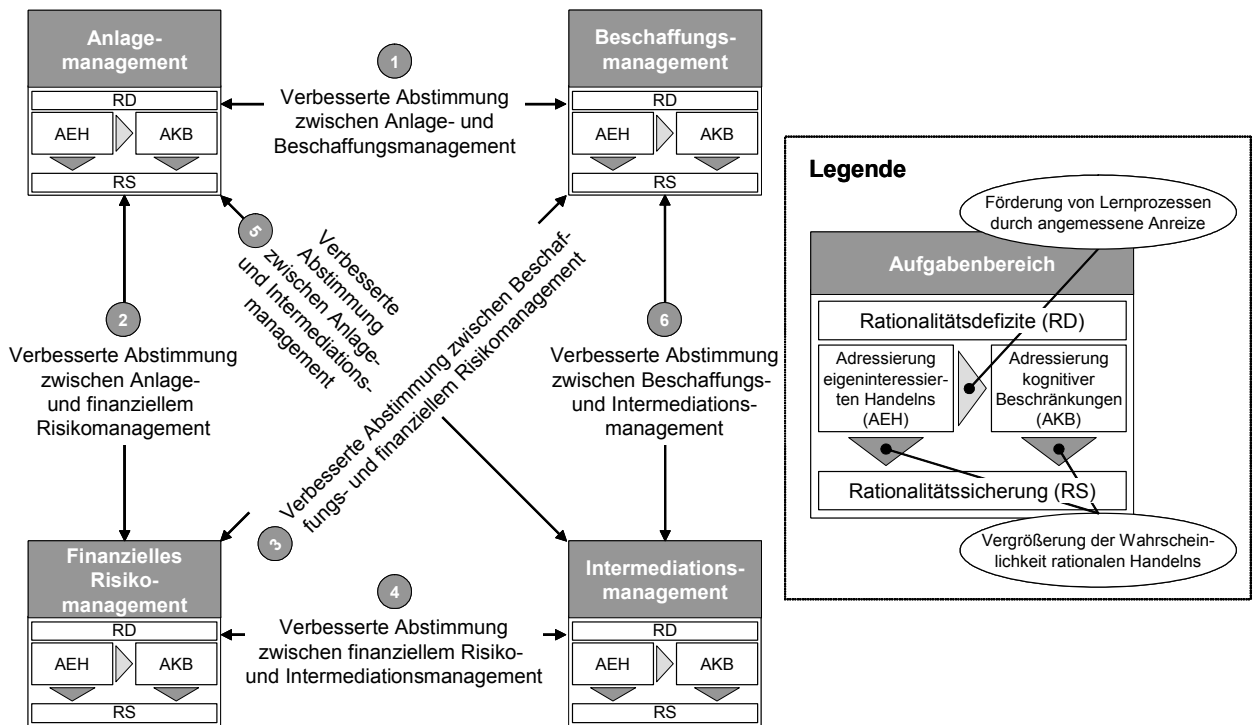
Anlagemanagement

RD

AEH

AKB

RS

1

Verbesserte Abstimmung zwischen Anlage- und Beschaffungsmanagement

Beschaffungsmanagement

RD

AEH

AKB

RS

Legende

Förderung von Lernprozessen durch angemessene Anreize

Aufgabenbereich

Rationalitätsdefizite (RD)

Adressierung eigeninteressierten Handelns (AEH)

Adressierung kognitiver Beschränkungen (AKB)

Rationalitätssicherung (RS)

Vergrößerung der Wahrscheinlichkeit rationalen Handelns

5

Verbesserte Abstimmung zwischen Anlage- und Intermediationsmanagement

2

Verbesserte Abstimmung zwischen Anlage- und finanziellem Risikomanagement

3

Verbesserte Abstimmung zwischen Beschaffungs- und finanziellem Risikomanagement

6

Verbesserte Abstimmung zwischen Beschaffungs- und Intermediationsmanagement

Finanzielles Risikomanagement

RD

AEH

AKB

RS

4

Verbesserte Abstimmung zwischen finanziellem Risiko- und Intermediationsmanagement

Intermediationsmanagement

RD

AEH

AKB

RS